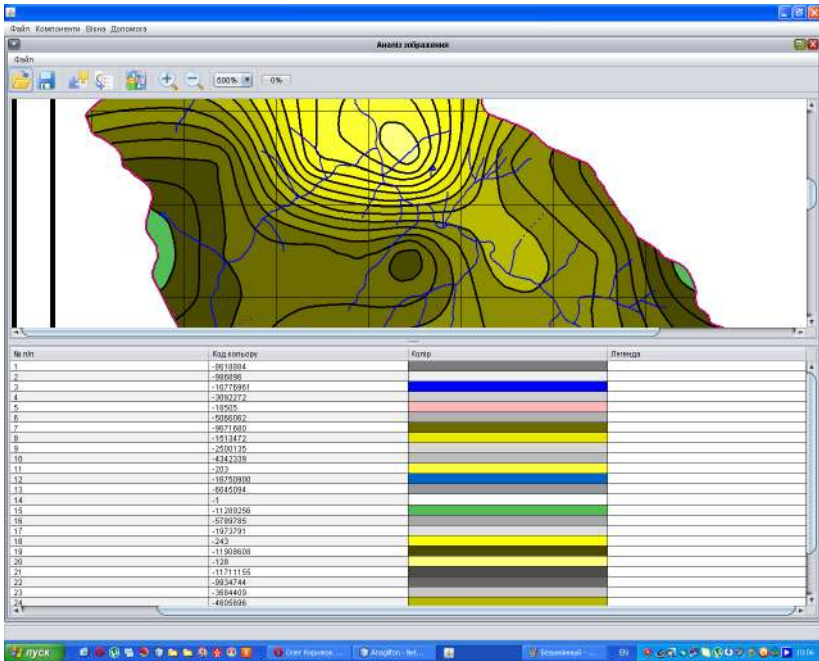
Файл Компоненти Вікна Допомога

Аналіз зображення

Файл

500% 0%

| № п/п | Код кольору | Колір | Легенда |
|---|---|---|---|
| 1 | -9618884 | | |
| 2 | -888888 | | |
| 3 | -16776961 | | |
| 4 | -3092272 | | |
| 5 | -18505 | | |
| 6 | -5066062 | | |
| 7 | -9671680 | | |
| 8 | -1513472 | | |
| 9 | -2500135 | | |
| 10 | -4342339 | | |
| 11 | -203 | | |
| 12 | -16750900 | | |
| 13 | -6645094 | | |
| 14 | -1 | | |
| 15 | -11289256 | | |
| 16 | -5789785 | | |
| 17 | -1973791 | | |
| 18 | -243 | | |
| 19 | -11908608 | | |
| 20 | -128 | | |
| 21 | -11711155 | | |
| 22 | -9934744 | | |
| 23 | -3684409 | | |
| 24 | -4605696 | | |

пуск Олег Кириков... AnagRon - Net... Безымянный - ... EN 10:06